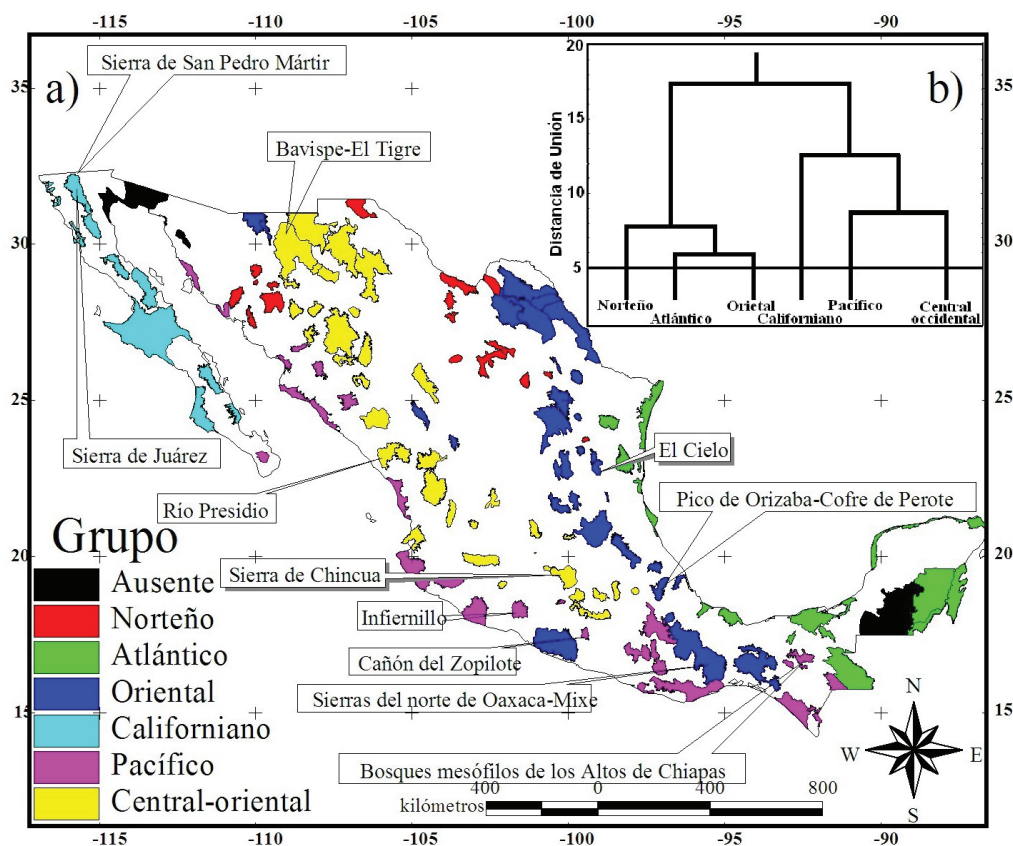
-115 -110 -105 -100 -95 -90

35 30 25 20 15

a)

b)

Sierra de San Pedro Mártir

Bavispe-El Tigre

Sierra de Juárez

Río Presidio

El Cielo

Pico de Orizaba-Cofre de Perote

Sierra de Chincua

Infiernillo

Cañón del Zopilote

Sierras del norte de Oaxaca-Mixe

Bosques mesófilos de los Altos de Chiapas

Distancia de Unión

20 15 10 5

Norteño Atlántico Orietal Californiano Pacífico Central occidental

Grupo

Ausente

Norteño

Atlántico

Oriental

Californiano

Pacífico

Central-oriental

N W E S

400 0 400 800

kilómetros

-115 -110 -105 -100 -95 -90